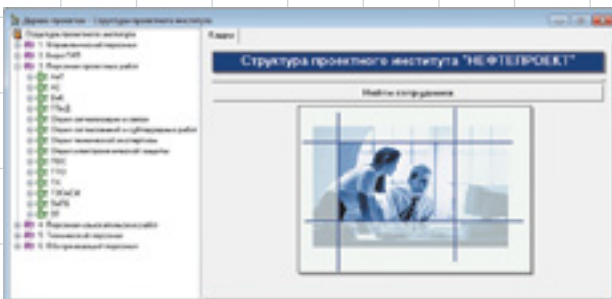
Дерево проектов - Структура проектного института

Структура проектного института
1. Управленческий персонал
Отдел ГИП
Персонал проектных работ
ГиП
АС
ВиК
ТЛиД
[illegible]
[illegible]
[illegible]
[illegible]
ПОС
ГТО
ТХ
ТЭО/ОСР
ЭиТВ
ЭС
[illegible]
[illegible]
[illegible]

Кадры

Структура проектного института "НЕФТЕПРОЕКТ"

Найти сотрудника